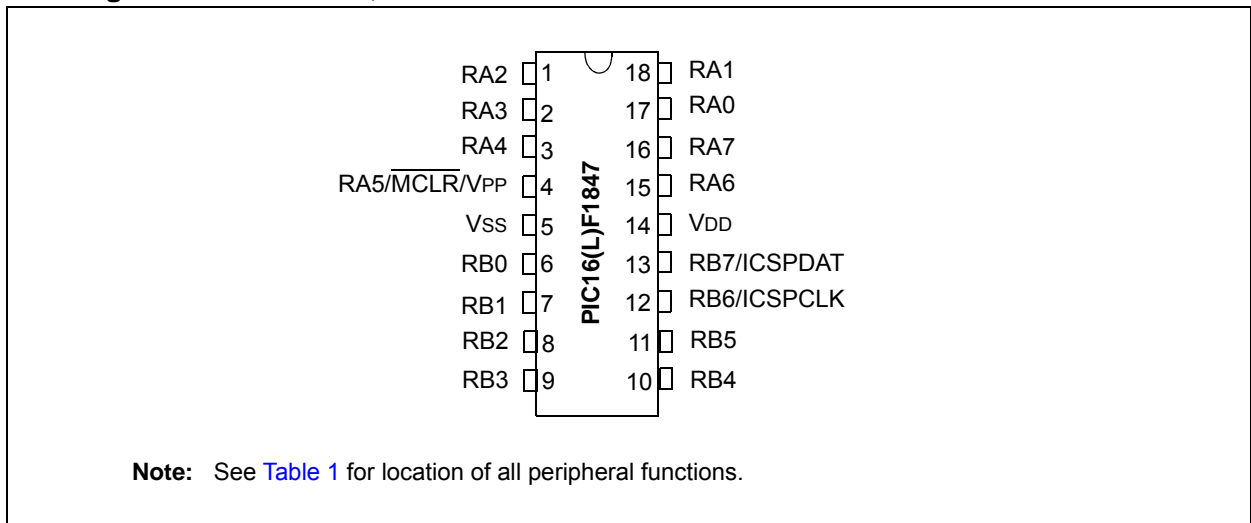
RA2 1
RA3 2
RA4 3
RA5/$\overline{MCLR}$/VPP 4
VSS 5
RB0 6
RB1 7
RB2 8
RB3 9

PIC16(L)F1847

18 RA1
17 RA0
16 RA7
15 RA6
14 VDD
13 RB7/ICSPDAT
12 RB6/ICSPCLK
11 RB5
10 RB4

**Note:** See Table 1 for location of all peripheral functions.